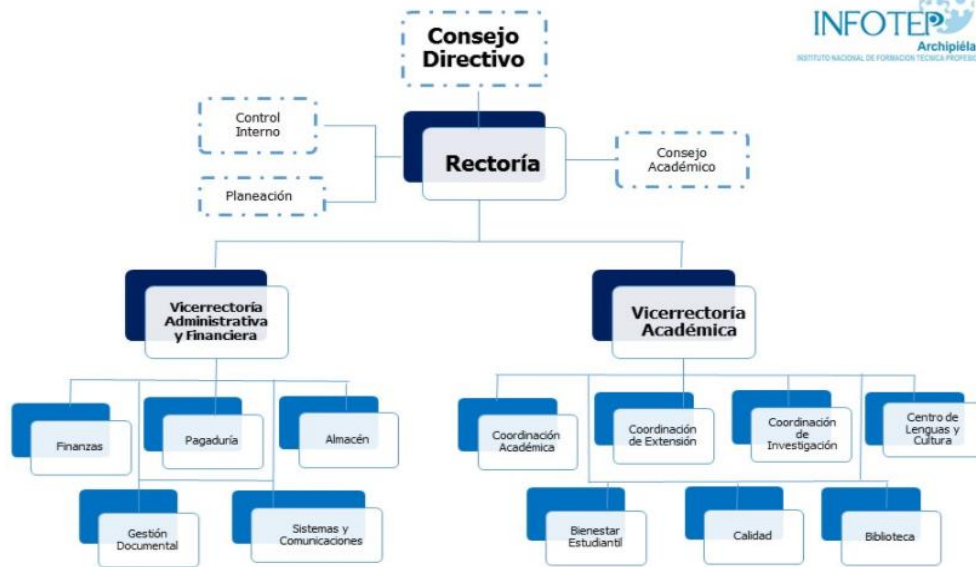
INFOTEP
Archipiéla
INSTITUTO NACIONAL DE FORMACION TECNICA PROFESIO

Consejo Directivo

Control Interno

Rectoría

Consejo Académico

Planeación

Vicerrectoría Administrativa y Financiera

Vicerrectoría Académica

Finanzas

Pagaduría

Almacén

Gestión Documental

Sistemas y Comunicaciones

Coordinación Académica

Coordinación de Extensión

Coordinación de Investigación

Centro de Lenguas y Cultura

Bienestar Estudiantil

Calidad

Biblioteca